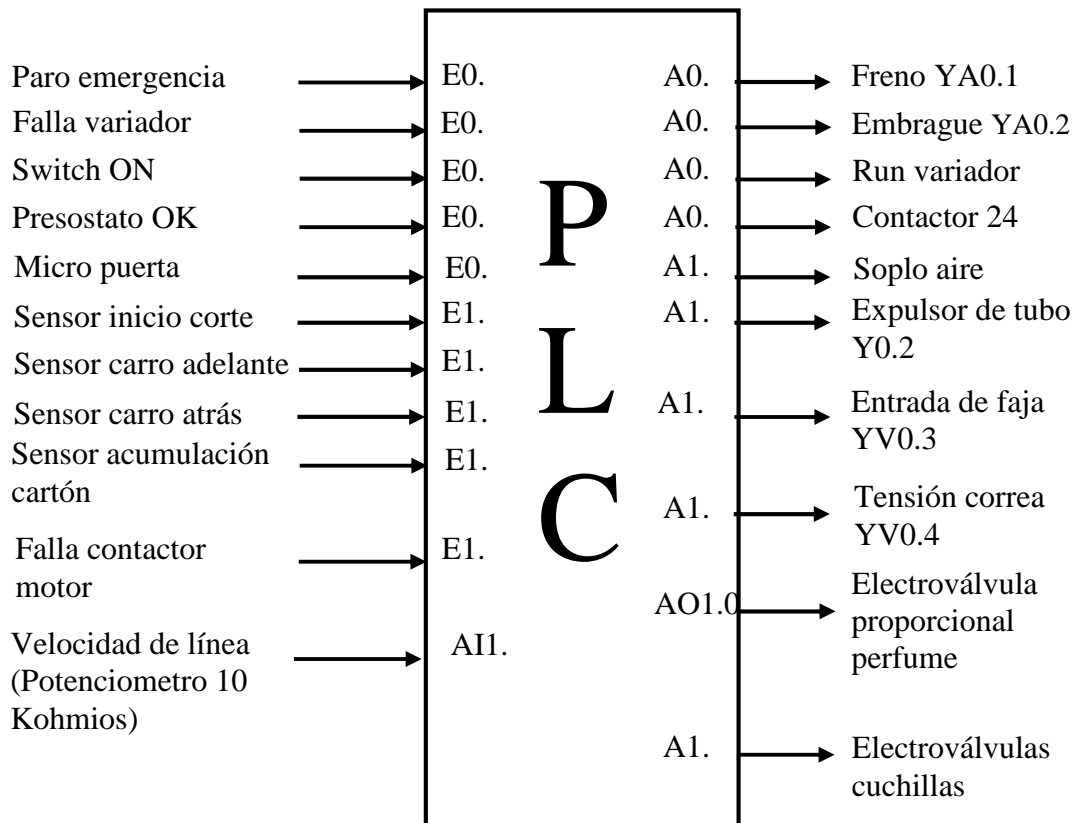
Paro emergencia
Falla variador
Switch ON
Presostato OK
Micro puerta
Sensor inicio corte
Sensor carro adelante
Sensor carro atrás
Sensor acumulación cartón
Falla contactor motor
Velocidad de línea (Potenciometro 10 Kohmios)

E0.
E0.
E0.
E0.
E0.
E1.
E1.
E1.
E1.
E1.
AI1.

P
L
C

A0.
A0.
A0.
A0.
A1.
A1.
A1.
A1.
AO1.0
A1.

Freno YA0.1
Embrague YA0.2
Run variador
Contactor 24
Soplo aire
Expulsor de tubo Y0.2
Entrada de faja YV0.3
Tensión correa YV0.4
Electroválvula proporcional perfume
Electroválvulas cuchillas